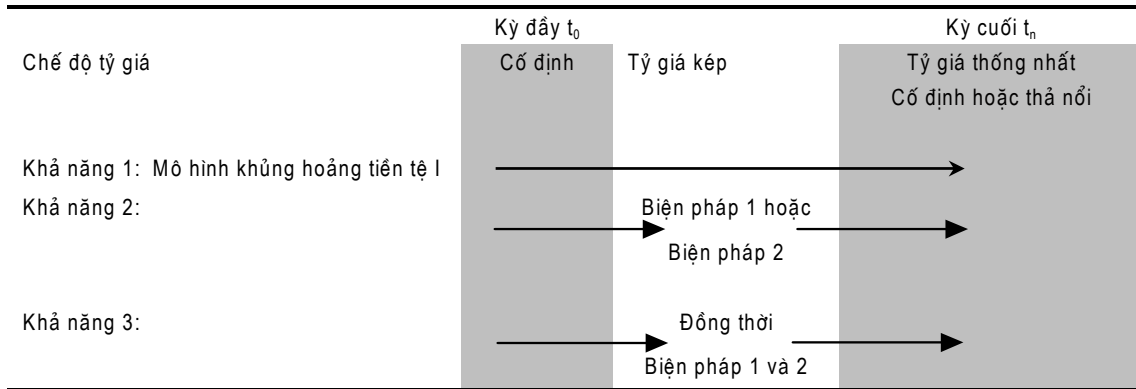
Kỳ đầy $t_0$

Kỳ cuối $t_n$

Chế độ tỷ giá

Cố định

Tỷ giá kép

Tỷ giá thống nhất
Cố định hoặc thả nổi

Khả năng 1: Mô hình khủng hoảng tiền tệ I

Khả năng 2:

Biện pháp 1 hoặc
Biện pháp 2

Khả năng 3:

Đồng thời
Biện pháp 1 và 2